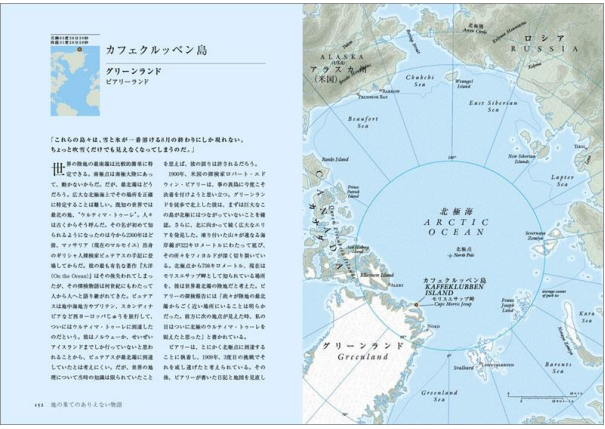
北緯83度39分N
西経30度37分W

カフェクルッベン島

グリーンランド
ピアリーランド

「これらの島々は、雪と氷が一番溶ける8月の終わりにしか現れない。ちょっと吹雪くだけでも見えなくなってしまうのだ。」

世界の陸地の最北端は比較的簡単に特定できる。南極点は南極大陸にあって、動かないからだ。だが、最北端はどうだろう。広大な北極海とその場所を正確に特定することは難しい。既知の世界では最北の地、"ウルティマ・トゥーレ"。人々は古くからそう呼んだ。その伝説の地を求めて、多くの探検家が命をかけてきた。古代ギリシャ人探検家ピュテアスの手記に登場してから、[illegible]。現在のマルセイユ、ウルティマ・トゥーレ

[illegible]

152 地の果てのありえない物語

ロシア
RUSSIA
ALASKA (USA)
アラスカ (米国)
Chukchi Sea
Wrangel Island
East Siberian Sea
Beaufort Sea
New Siberian Islands
Laptev Sea
Banks Island
CANADA
カナダ
北極海
ARCTIC OCEAN
北極点
North Pole
Ellesmere Island
Severnaya Zemlya
カフェクルッベン島
KAFFEKLUBBEN ISLAND
モリスエサップ岬
Cape Morris Jesup
Franz Josef Land
Kara Sea
グリーンランド
Greenland
Svalbard
Barents Sea
Greenland Sea
Prudhoe Bay
Barrow
Arctic Circle